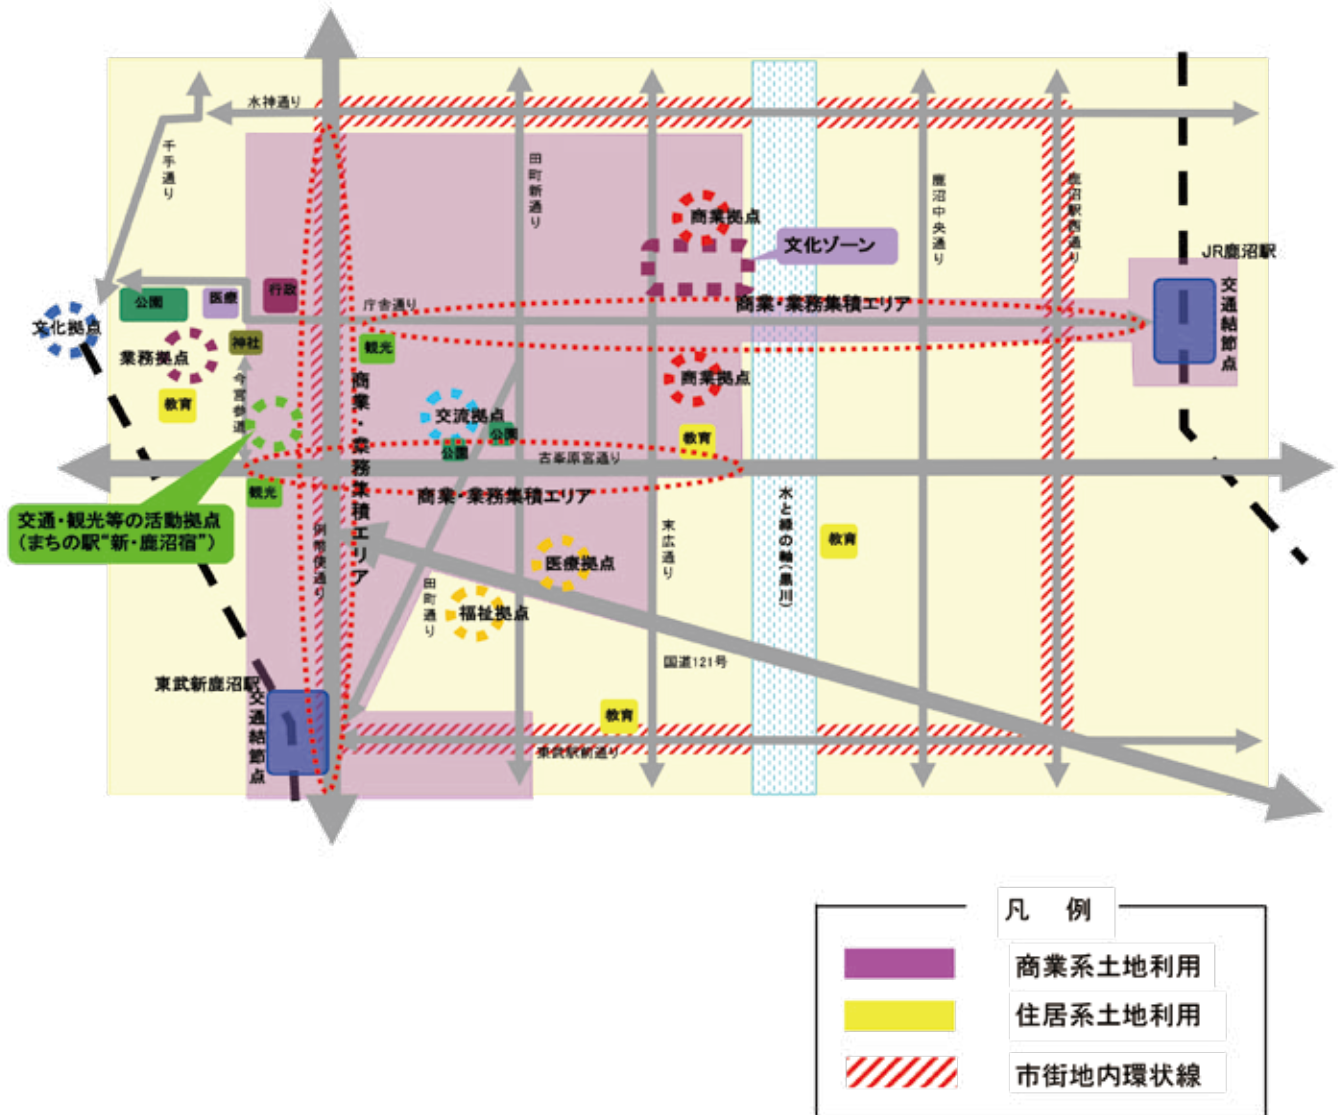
水神通り
千手通り
田町新通り
商業拠点
文化ゾーン
鹿沼中央通り
鹿沼駅西通り
JR鹿沼駅
交通結節点
公園
医療
行政
庁舎通り
商業・業務集積エリア
文化拠点
業務拠点
神社
観光
商業拠点
今宮参道
教育
交流拠点
公園
公園
教育
古峯原宮通り
商業・業務集積エリア
商業・業務集積エリア
観光
交通・観光等の活動拠点（まちの駅"新・鹿沼宿"）
例幣使通り
水と緑の軸（黒川）
東広通り
教育
医療拠点
田町通り
福祉拠点
国道121号
東武新鹿沼駅
交通結節点
教育
東武駅前通り
凡　例
商業系土地利用
住居系土地利用
市街地内環状線